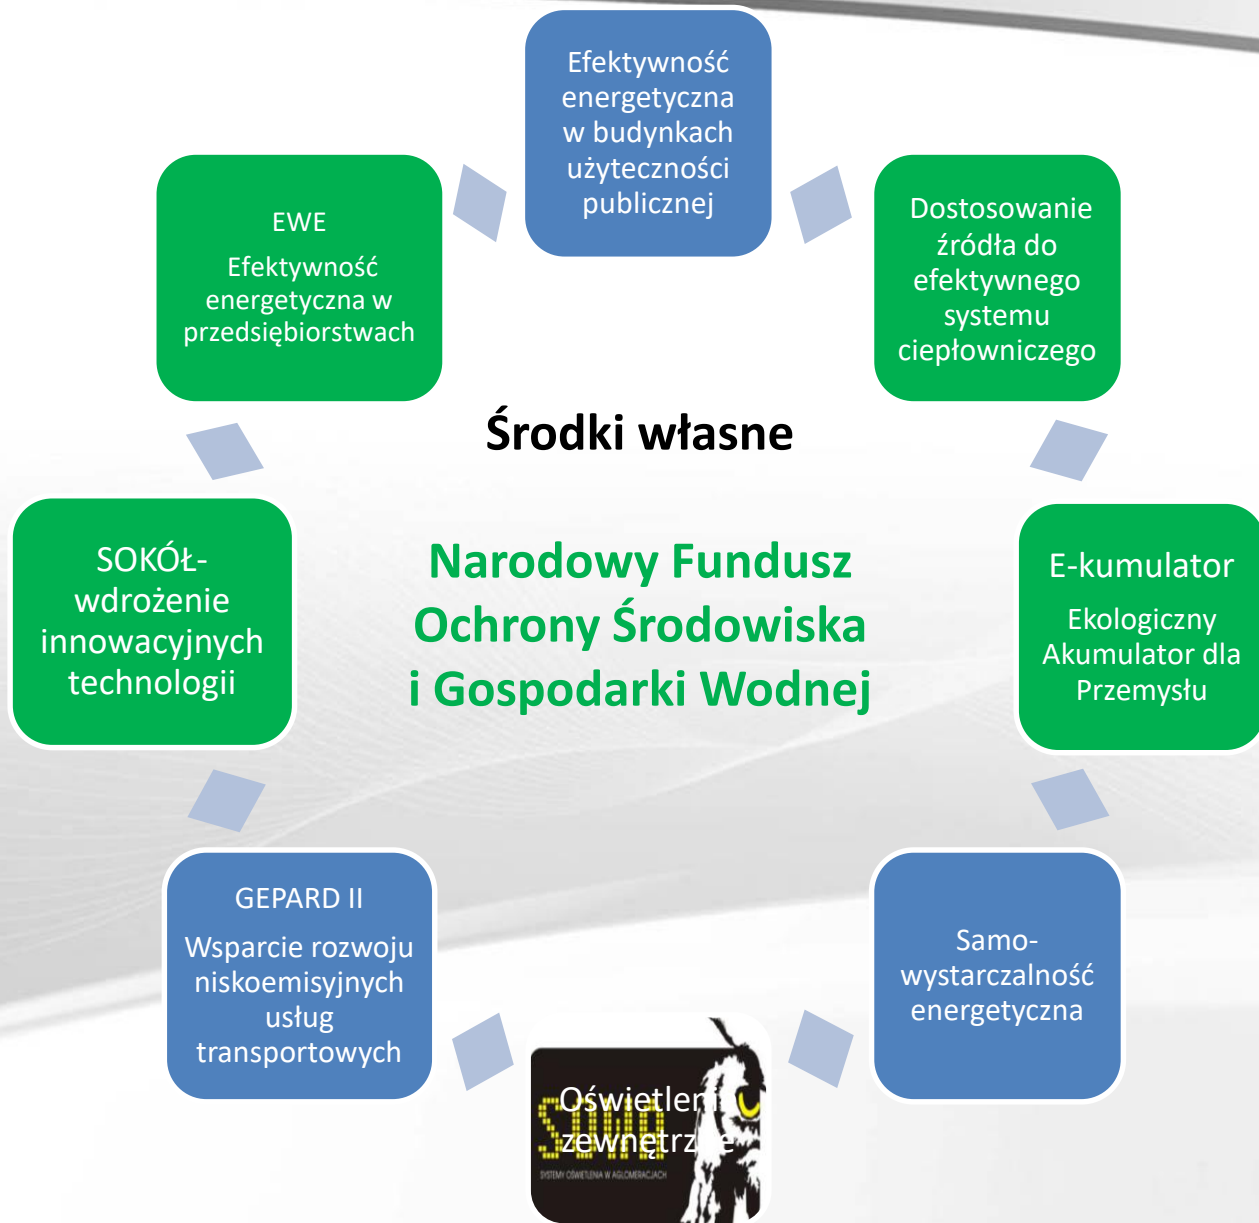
Efektywność energetyczna w budynkach użyteczności publicznej

Dostosowanie źródła do efektywnego systemu ciepłowniczego

E-kumulator

Ekologiczny Akumulator dla Przemysłu

Samo-wystarczalność energetyczna

Oświetleni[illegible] zewnętrz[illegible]e

SOWA

SYSTEMY OŚWIETLENIA W AGLOMERACJACH

GEPARD II

Wsparcie rozwoju niskoemisyjnych usług transportowych

SOKÓŁ-wdrożenie innowacyjnych technologii

EWE

Efektywność energetyczna w przedsiębiorstwach

Środki własne

Narodowy Fundusz Ochrony Środowiska i Gospodarki Wodnej